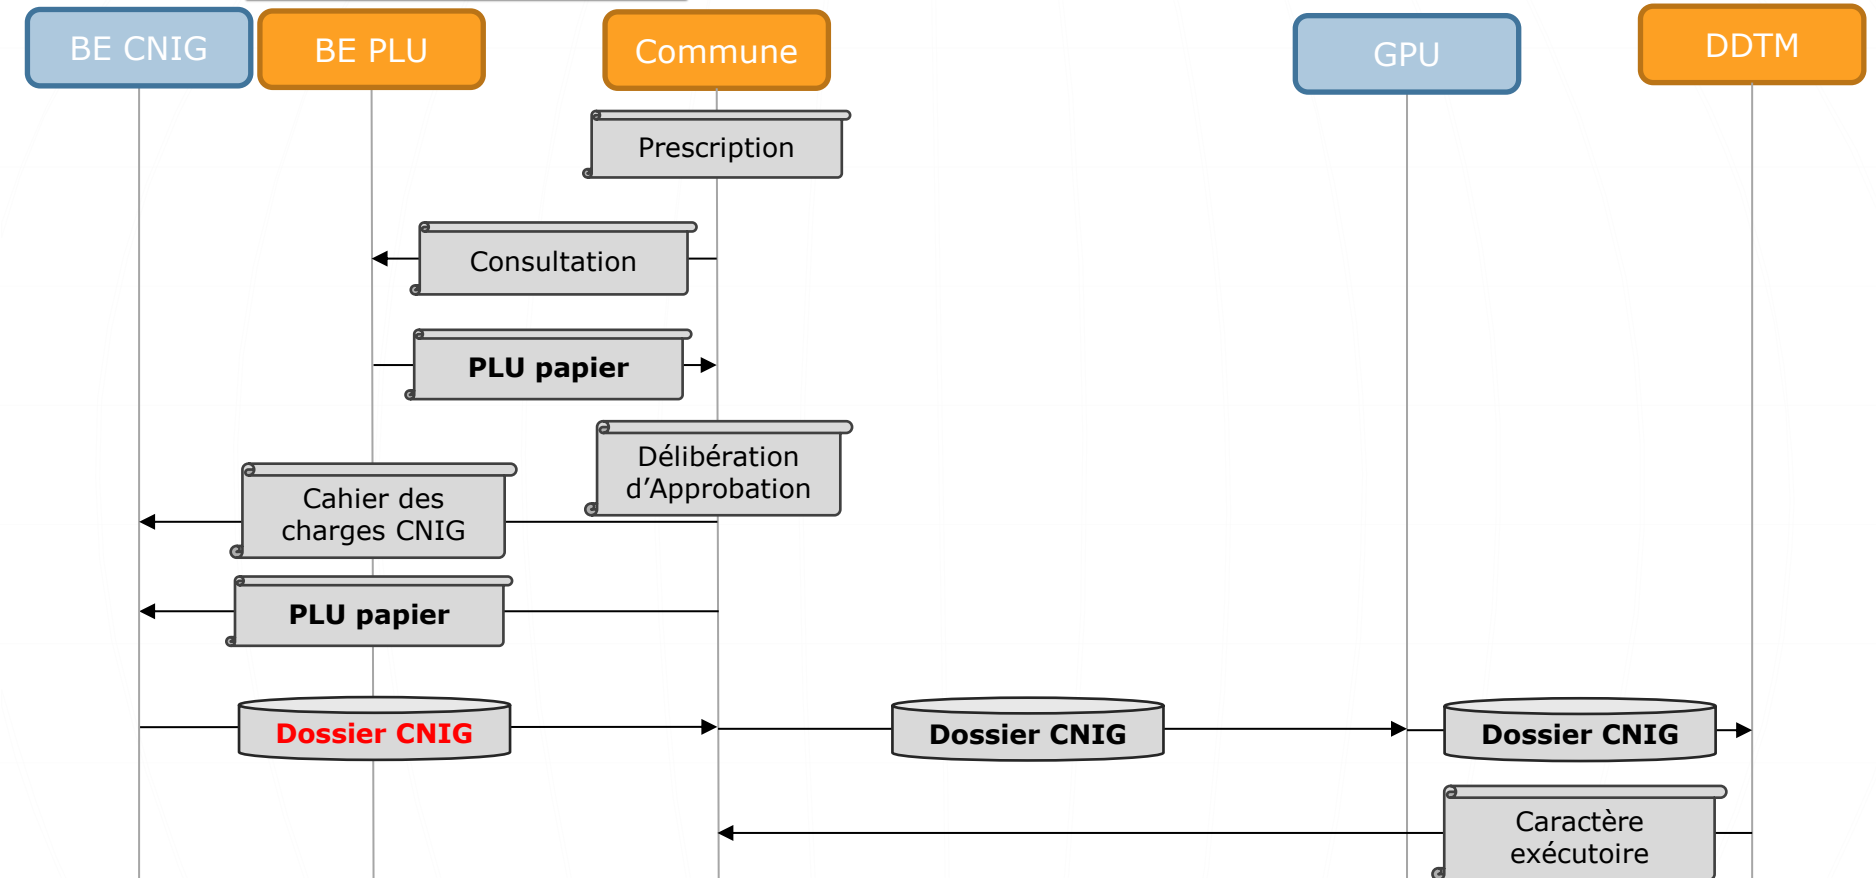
BE CNIG
BE PLU
Commune
GPU
DDTM

Prescription

Consultation

PLU papier

Délibération d'Approbation

Cahier des charges CNIG

PLU papier

Dossier CNIG

Dossier CNIG

Dossier CNIG

Caractère exécutoire